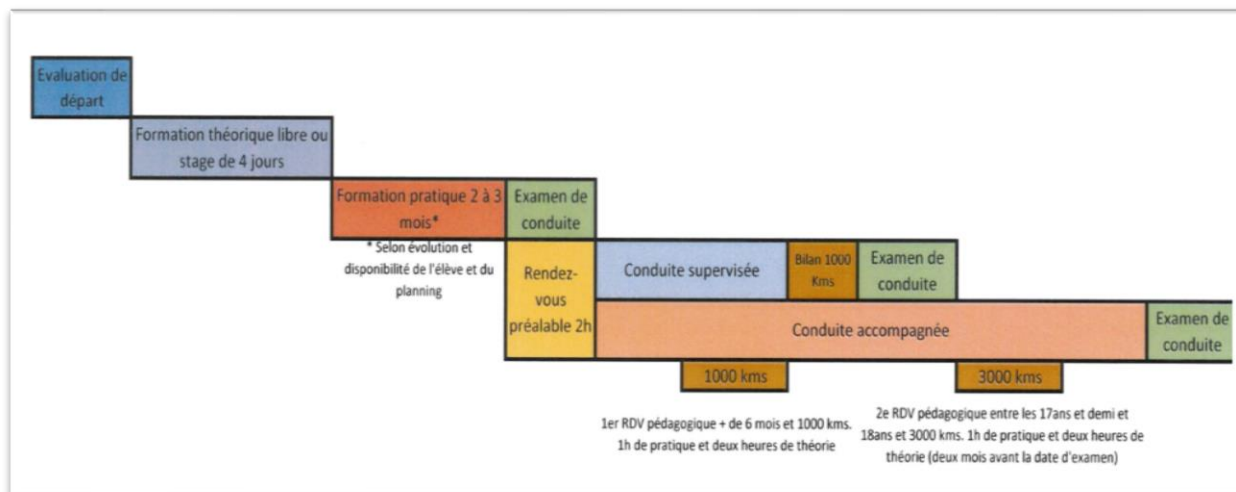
Evaluation de départ

Formation théorique libre ou stage de 4 jours

Formation pratique 2 à 3 mois*

* Selon évolution et disponibilité de l'élève et du planning

Examen de conduite

Rendez-vous préalable 2h

Conduite supervisée

Bilan 1000 Kms

Examen de conduite

Conduite accompagnée

Examen de conduite

1000 kms

3000 kms

1er RDV pédagogique + de 6 mois et 1000 kms. 1h de pratique et deux heures de théorie

2e RDV pédagogique entre les 17ans et demi et 18ans et 3000 kms. 1h de pratique et deux heures de théorie (deux mois avant la date d'examen)